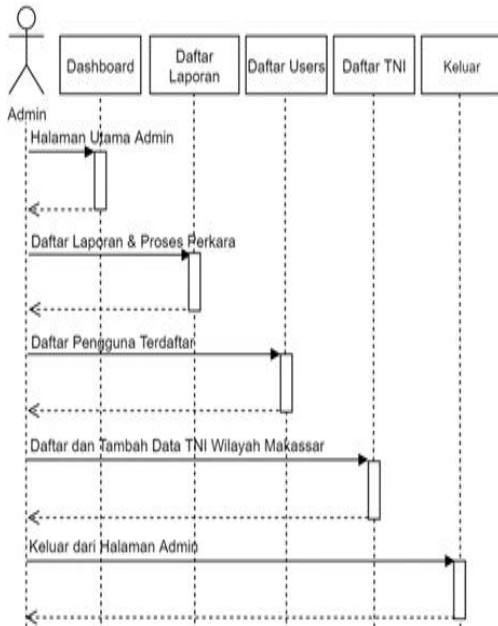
Dashboard

Daftar Laporan

Daftar Users

Daftar TNI

Keluar

Admin

Halaman Utama Admin

Daftar Laporan & Proses Perkara

Daftar Pengguna Terdaftar

Daftar dan Tambah Data TNI Wilayah Makassar

Keluar dari Halaman Admin